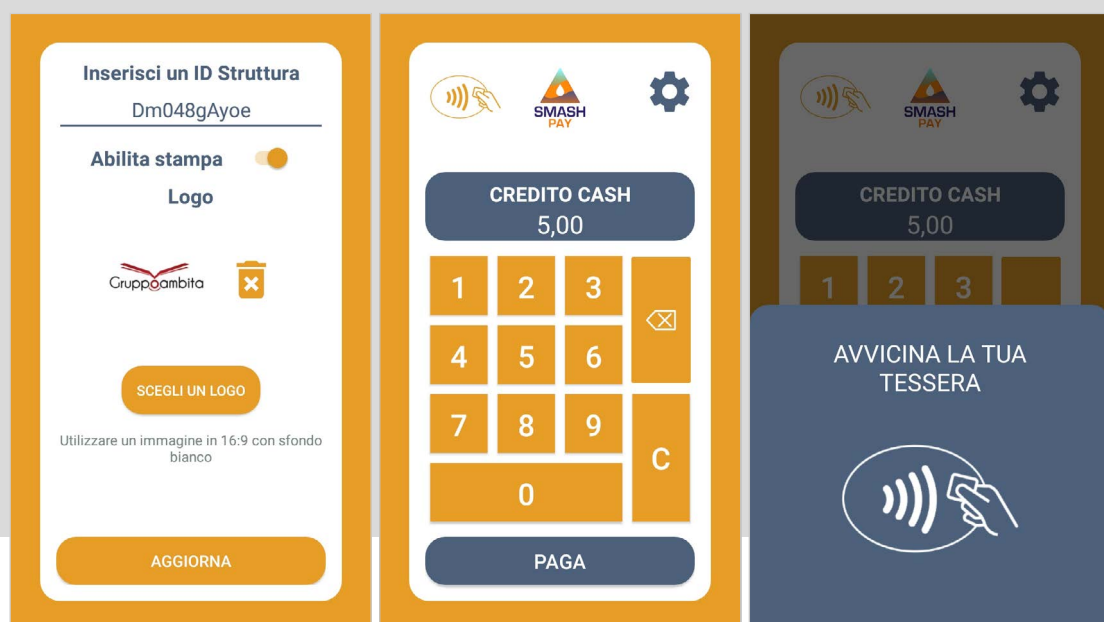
Inserisci un ID Struttura

Dm048gAyoe

Abilita stampa

Logo

Gruppoambita

SCEGLI UN LOGO

Utilizzare un immagine in 16:9 con sfondo bianco

AGGIORNA

SMASH PAY

CREDITO CASH
5,00

1 2 3
4 5 6
7 8 9
0
C

PAGA

SMASH PAY

CREDITO CASH
5,00

1 2 3

AVVICINA LA TUA TESSERA